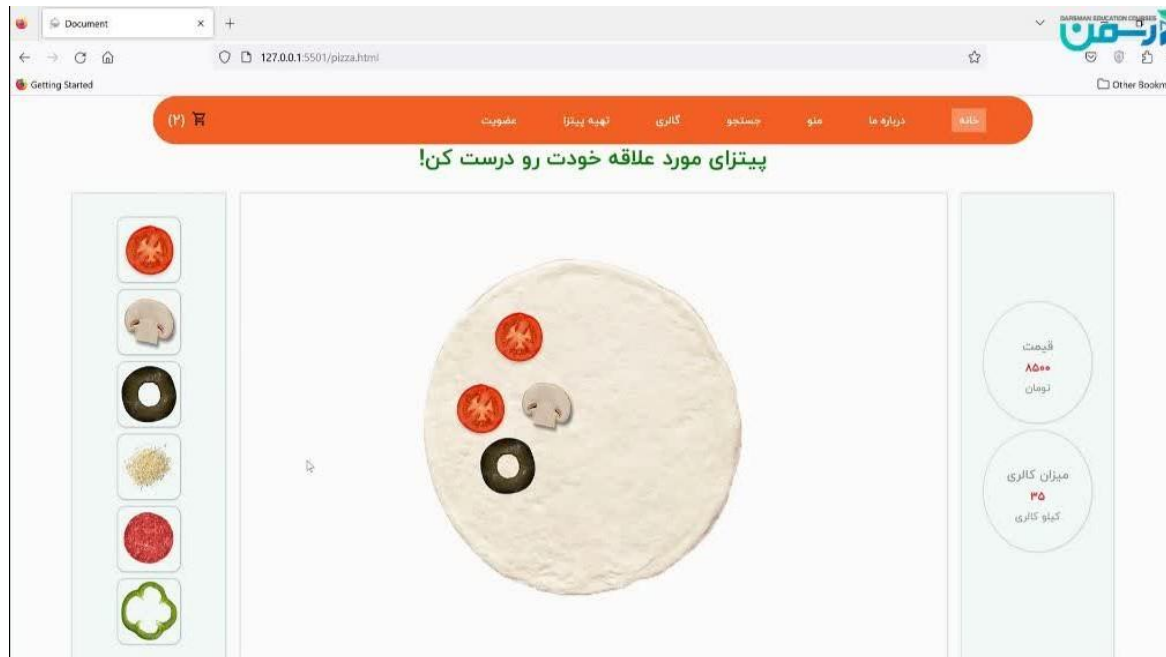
Document
127.0.0.1:5501/pizza.html
Getting Started
Other Bookm
DARSMAN EDUCATION COURSES
درسمن

خانه
درباره ما
منو
جستجو
گالری
تهیه پیتزا
عضویت
(۲)

پیتزای مورد علاقه خودت رو درست کن!

قیمت
۸۵۰۰
تومان

میزان کالری
۳۵
کیلو کالری